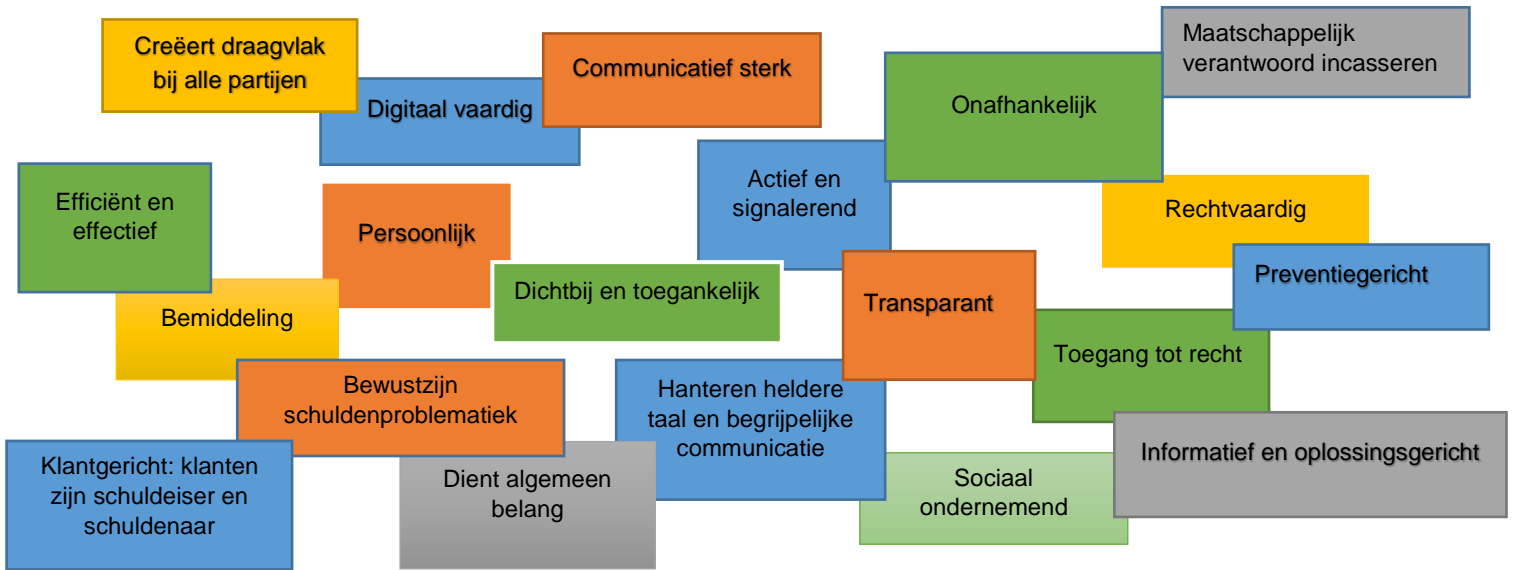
Creëert draagvlak bij alle partijen

Digitaal vaardig

Communicatief sterk

Maatschappelijk verantwoord incasseren

Onafhankelijk

Efficiënt en effectief

Persoonlijk

Actief en signalerend

Rechtvaardig

Dichtbij en toegankelijk

Transparant

Preventiegericht

Bemiddeling

Toegang tot recht

Bewustzijn schuldenproblematiek

Hanteren heldere taal en begrijpelijke communicatie

Informatief en oplossingsgericht

Klantgericht: klanten zijn schuldeiser en schuldenaar

Dient algemeen belang

Sociaal ondernemend